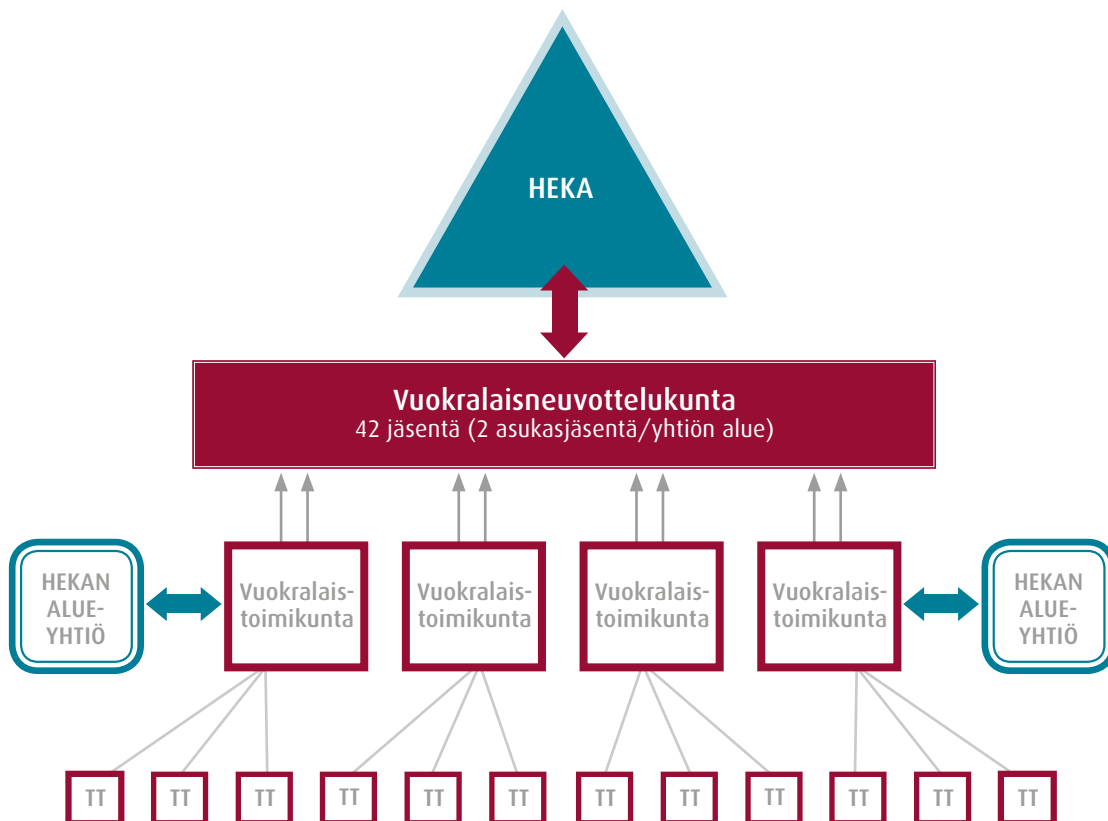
HEKA

Vuokralaisneuvottelukunta
42 jäsentä (2 asukasjäsentä/yhtiön alue)

HEKAN ALUE-YHTIÖ

Vuokralaistoimikunta

Vuokralaistoimikunta

Vuokralaistoimikunta

Vuokralaistoimikunta

HEKAN ALUE-YHTIÖ

TT TT TT TT TT TT TT TT TT TT TT TT